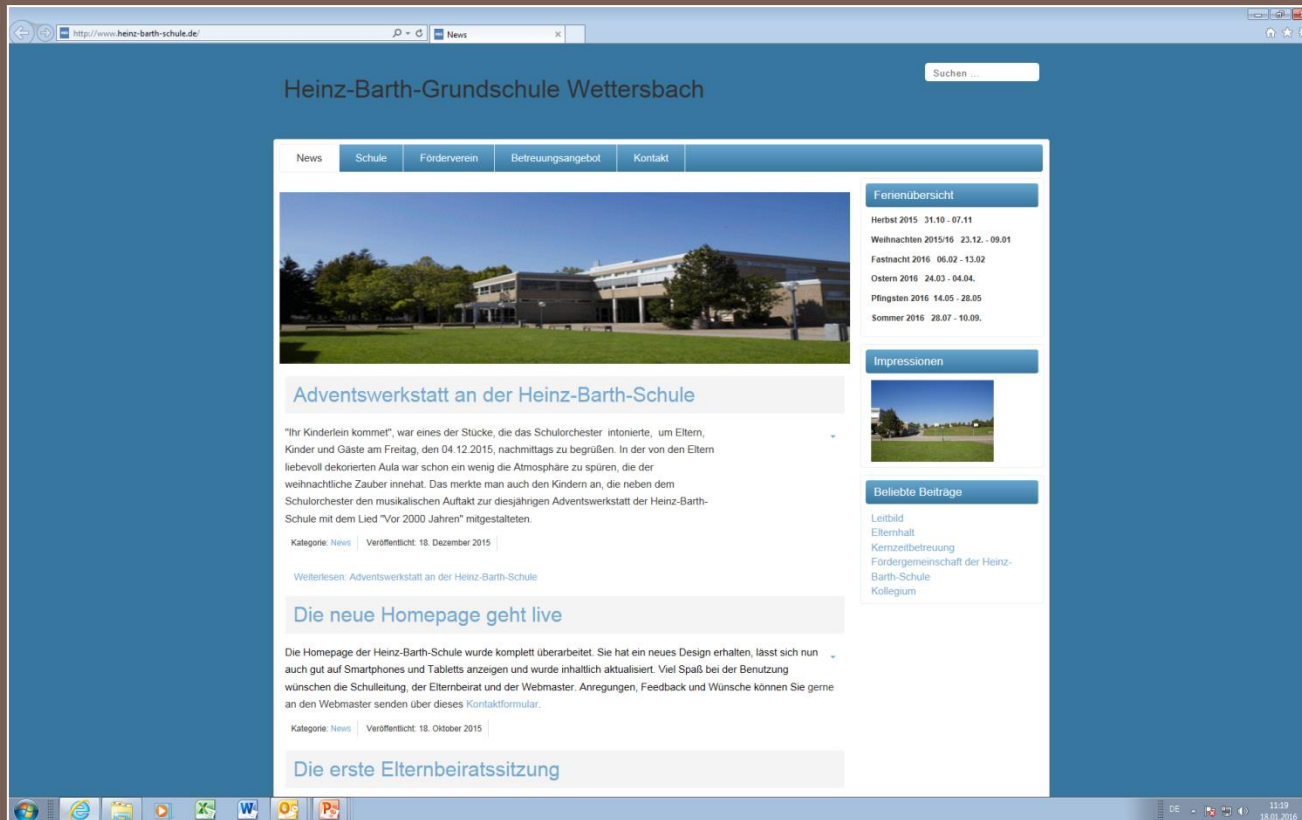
http://www.heinz-barth-schule.de/

News

Suchen ...

Heinz-Barth-Grundschule Wettersbach

News | Schule | Förderverein | Betreuungsangebot | Kontakt

Ferienübersicht

Herbst 2015 31.10 - 07.11

Weihnachten 2015/16 23.12. - 09.01

Fastnacht 2016 06.02 - 13.02

Ostern 2016 24.03 - 04.04.

Pfingsten 2016 14.05 - 28.05

Sommer 2016 28.07 - 10.09.

Impressionen

Beliebte Beiträge

Leitbild
Elternhalt
Kernzeitbetreuung
Fördergemeinschaft der Heinz-Barth-Schule
Kollegium

Adventswerkstatt an der Heinz-Barth-Schule

"Ihr Kinderlein kommet", war eines der Stücke, die das Schulorchester intonierte, um Eltern, Kinder und Gäste am Freitag, den 04.12.2015, nachmittags zu begrüßen. In der von den Eltern liebevoll dekorierten Aula war schon ein wenig die Atmosphäre zu spüren, die der weihnachtliche Zauber innehat. Das merkte man auch den Kindern an, die neben dem Schulorchester den musikalischen Auftakt zur diesjährigen Adventswerkstatt der Heinz-Barth-Schule mit dem Lied "Vor 2000 Jahren" mitgestalteten.

Kategorie: News | Veröffentlicht: 18. Dezember 2015

Weiterlesen: Adventswerkstatt an der Heinz-Barth-Schule

Die neue Homepage geht live

Die Homepage der Heinz-Barth-Schule wurde komplett überarbeitet. Sie hat ein neues Design erhalten, lässt sich nun auch gut auf Smartphones und Tabletts anzeigen und wurde inhaltlich aktualisiert. Viel Spaß bei der Benutzung wünschen die Schulleitung, der Elternbeirat und der Webmaster. Anregungen, Feedback und Wünsche können Sie gerne an den Webmaster senden über dieses Kontaktformular.

Kategorie: News | Veröffentlicht: 18. Oktober 2015

Die erste Elternbeiratssitzung

DE 11:19 18.01.2016